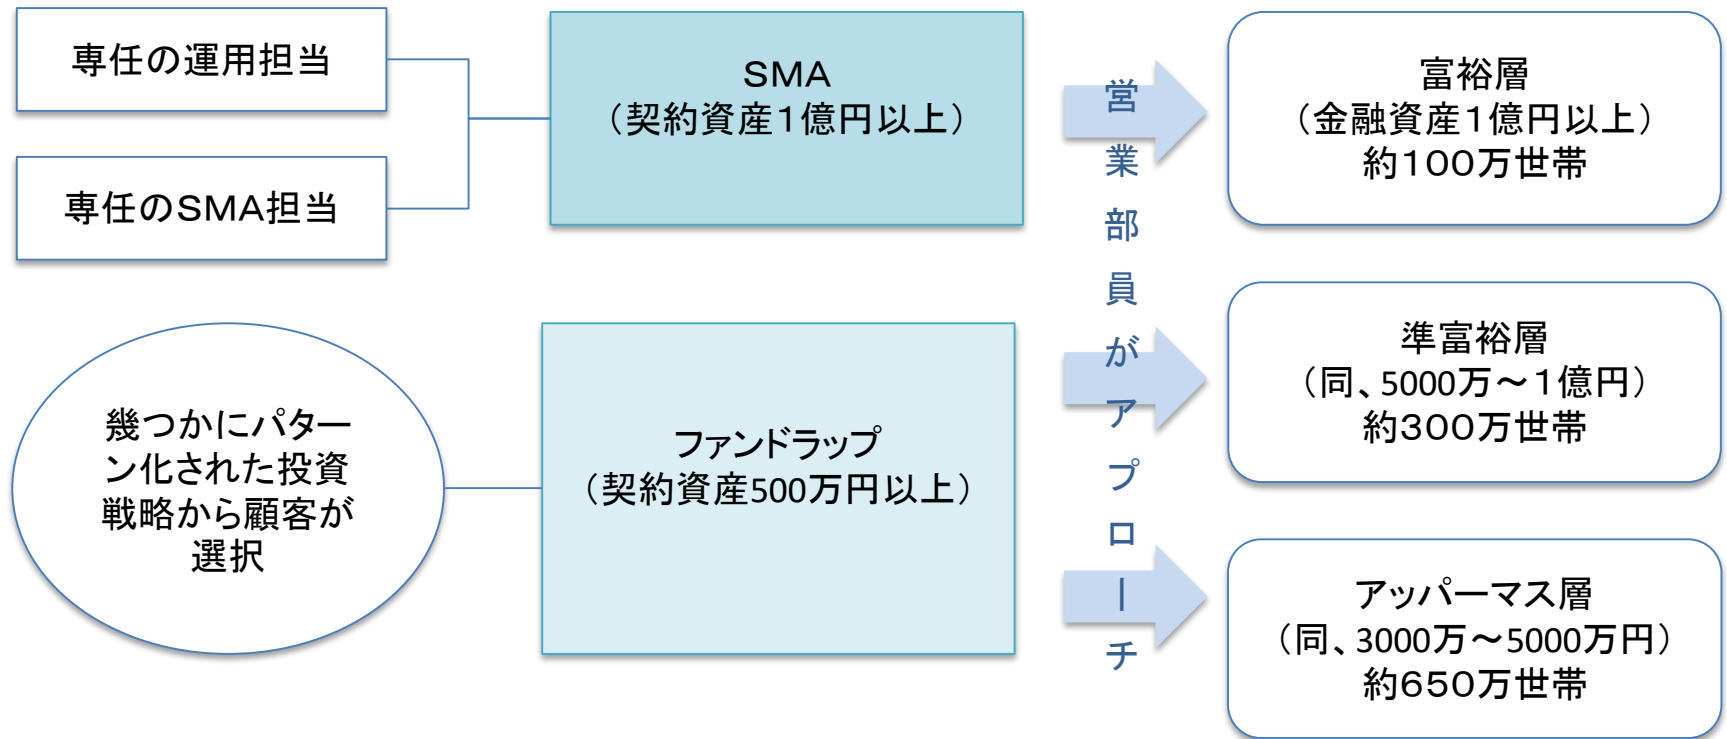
専任の運用担当

専任のSMA担当

SMA
（契約資産1億円以上）

幾つかにパターン化された投資戦略から顧客が選択

ファンドラップ
（契約資産500万円以上）

営業部員がアプローチ

富裕層
（金融資産1億円以上）
約100万世帯

準富裕層
（同、5000万～1億円）
約300万世帯

アッパーマス層
（同、3000万～5000万円）
約650万世帯